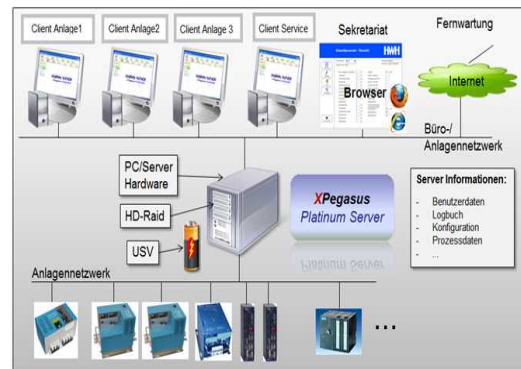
Client Anlage1

Client Anlage2

Client Anlage 3

Client Service

Sekretariat

Fernwartung

Internet

Browser

Büro-/ Anlagennetzwerk

PC/Server Hardware

HD-Raid

USV

XPegasus Platinum Server

Server Informationen:

- Benutzerdaten
- Logbuch
- Konfiguration
- Prozessdaten
- ...

Anlagennetzwerk

...